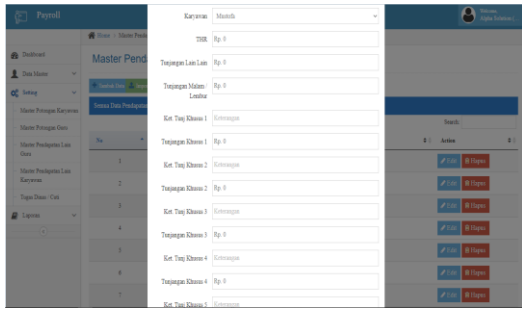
Payroll

Welcome
Alpha Soleha(...)

Home > Master Pend...

Dashboard
Data Master
Setting
Master Potongan Karyawan
Master Potongan Gaji
Master Pendapatan Lain Gaji
Master Pendapatan Lain Karyawan
Tugas Dinas / Cuti
Laporan

Master Pend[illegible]

Semua Data Pendapatan

No

1
2
3
4
5
6
7

Search:

Action

Edit Hapus
Edit Hapus
Edit Hapus
Edit Hapus
Edit Hapus
Edit Hapus
Edit Hapus

Karyawan Mustofa

THR Rp. 0

Tunjangan Lain Lain Rp. 0

Tunjangan Makan / Lembur Rp. 0

Ket. Tunj Khusus 1 Keterangan

Tunjangan Khusus 1 Rp. 0

Ket. Tunj Khusus 2 Keterangan

Tunjangan Khusus 2 Rp. 0

Ket. Tunj Khusus 3 Keterangan

Tunjangan Khusus 3 Rp. 0

Ket. Tunj Khusus 4 Keterangan

Tunjangan Khusus 4 Rp. 0

Ket. Tunj Khusus 5 Keterangan